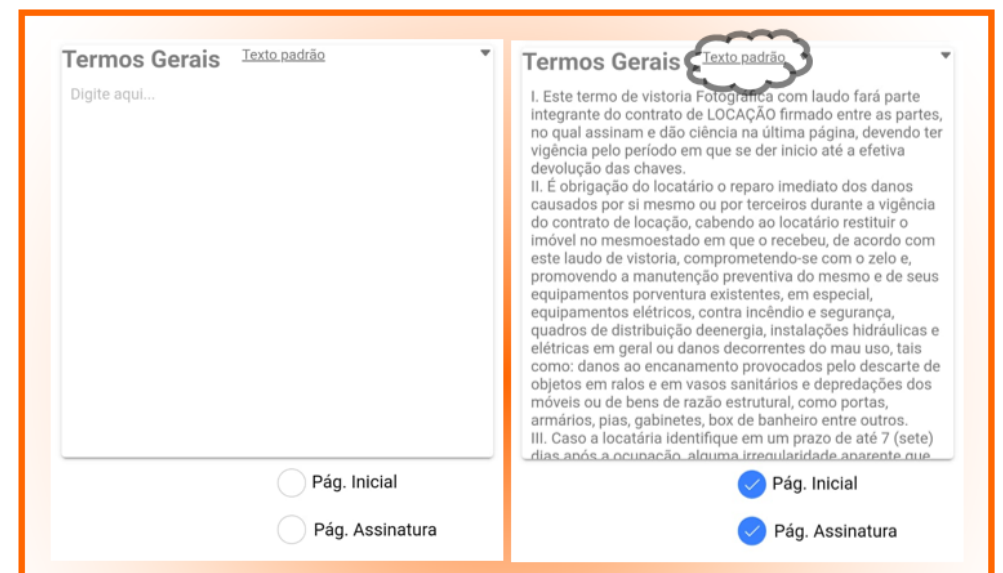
Termos Gerais Texto padrão

Digite aqui...

Pág. Inicial

Pág. Assinatura

Termos Gerais Texto padrão

I. Este termo de vistoria Fotográfica com laudo fará parte integrante do contrato de LOCAÇÃO firmado entre as partes, no qual assinam e dão ciência na última página, devendo ter vigência pelo período em que se der inicio até a efetiva devolução das chaves.
II. É obrigação do locatário o reparo imediato dos danos causados por si mesmo ou por terceiros durante a vigência do contrato de locação, cabendo ao locatário restituir o imóvel no mesmoestado em que o recebeu, de acordo com este laudo de vistoria, comprometendo-se com o zelo e, promovendo a manutenção preventiva do mesmo e de seus equipamentos porventura existentes, em especial, equipamentos elétricos, contra incêndio e segurança, quadros de distribuição deenergia, instalações hidráulicas e elétricas em geral ou danos decorrentes do mau uso, tais como: danos ao encanamento provocados pelo descarte de objetos em ralos e em vasos sanitários e depredações dos móveis ou de bens de razão estrutural, como portas, armários, pias, gabinetes, box de banheiro entre outros.
III. Caso a locatária identifique em um prazo de até 7 (sete) dias após a ocupação, alguma irregularidade aparente que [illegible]

Pág. Inicial

Pág. Assinatura